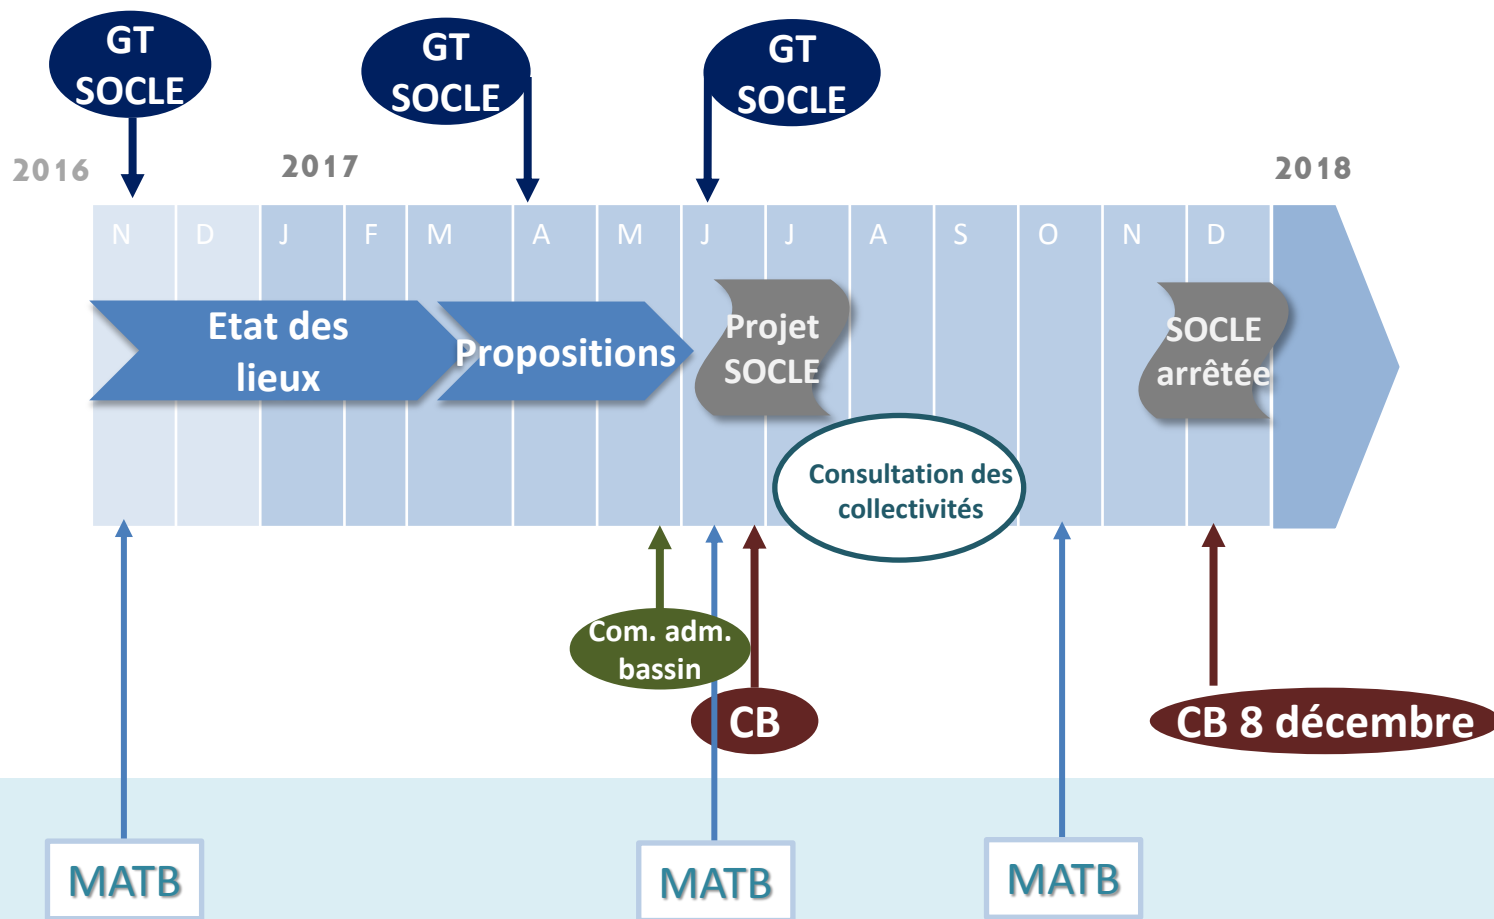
GT SOCLE

GT SOCLE

GT SOCLE

2016

2017

2018

N D J F M A M J J A S O N D

Etat des lieux

Propositions

Projet SOCLE

SOCLE arrêtée

Consultation des collectivités

Com. adm. bassin

CB

CB 8 décembre

MATB

MATB

MATB